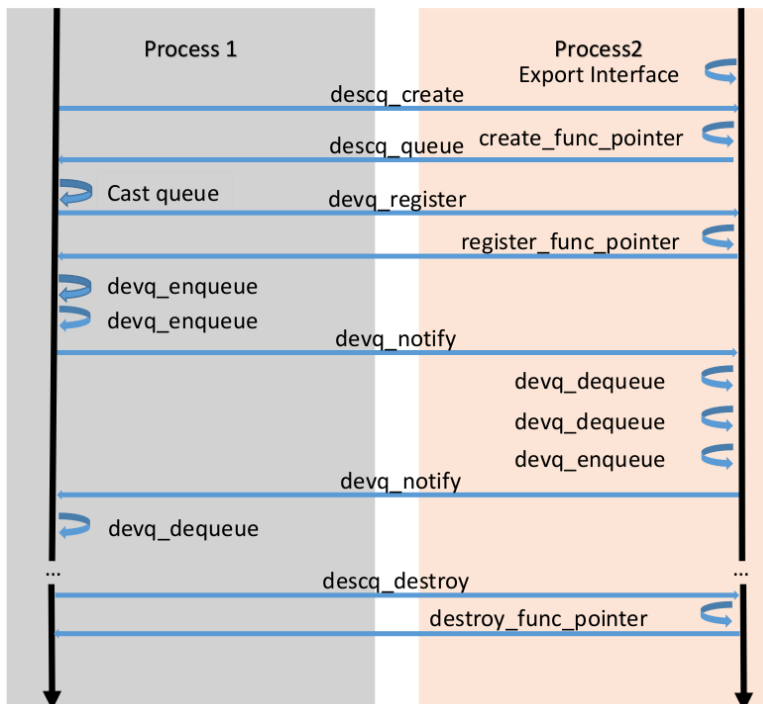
Process 1

Process2
Export Interface

descq_create

create_func_pointer
descq_queue

Cast queue
devq_register

register_func_pointer

devq_enqueue
devq_enqueue
devq_notify

devq_dequeue
devq_dequeue
devq_enqueue

devq_notify

devq_dequeue

...
...
descq_destroy

destroy_func_pointer